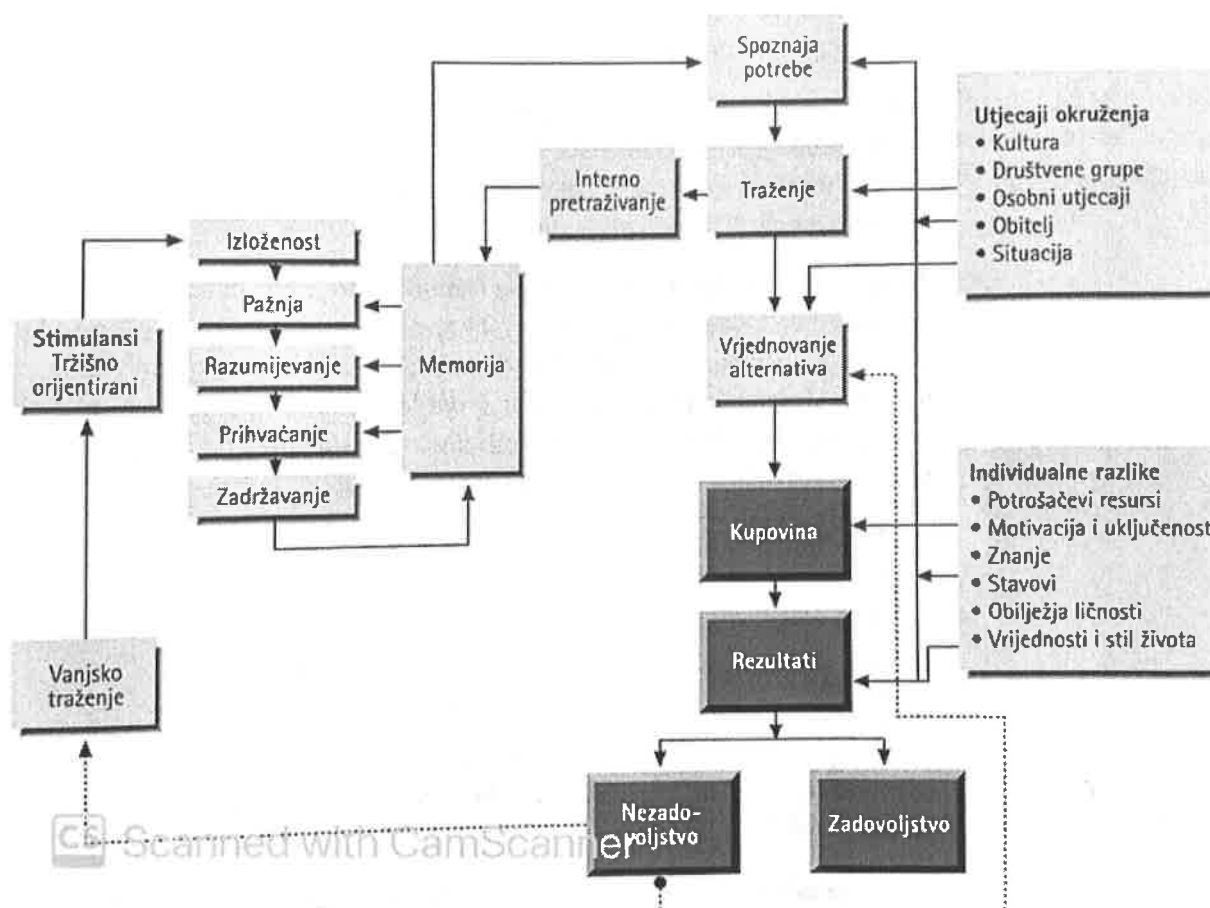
Spoznaja potrebe

Utjecaji okruženja
• Kultura
• Društvene grupe
• Osobni utjecaji
• Obitelj
• Situacija

Interno pretraživanje

Traženje

Izloženost

Pažnja

Razumijevanje

Prihvaćanje

Zadržavanje

Memorija

Stimulansi Tržišno orijentirani

Vrjednovanje alternativa

Individualne razlike
• Potrošačevi resursi
• Motivacija i uključenost
• Znanje
• Stavovi
• Obilježja ličnosti
• Vrijednosti i stil života

Kupovina

Rezultati

Vanjsko traženje

Nezadovoljstvo

Zadovoljstvo

CS Scanned with CamScanner